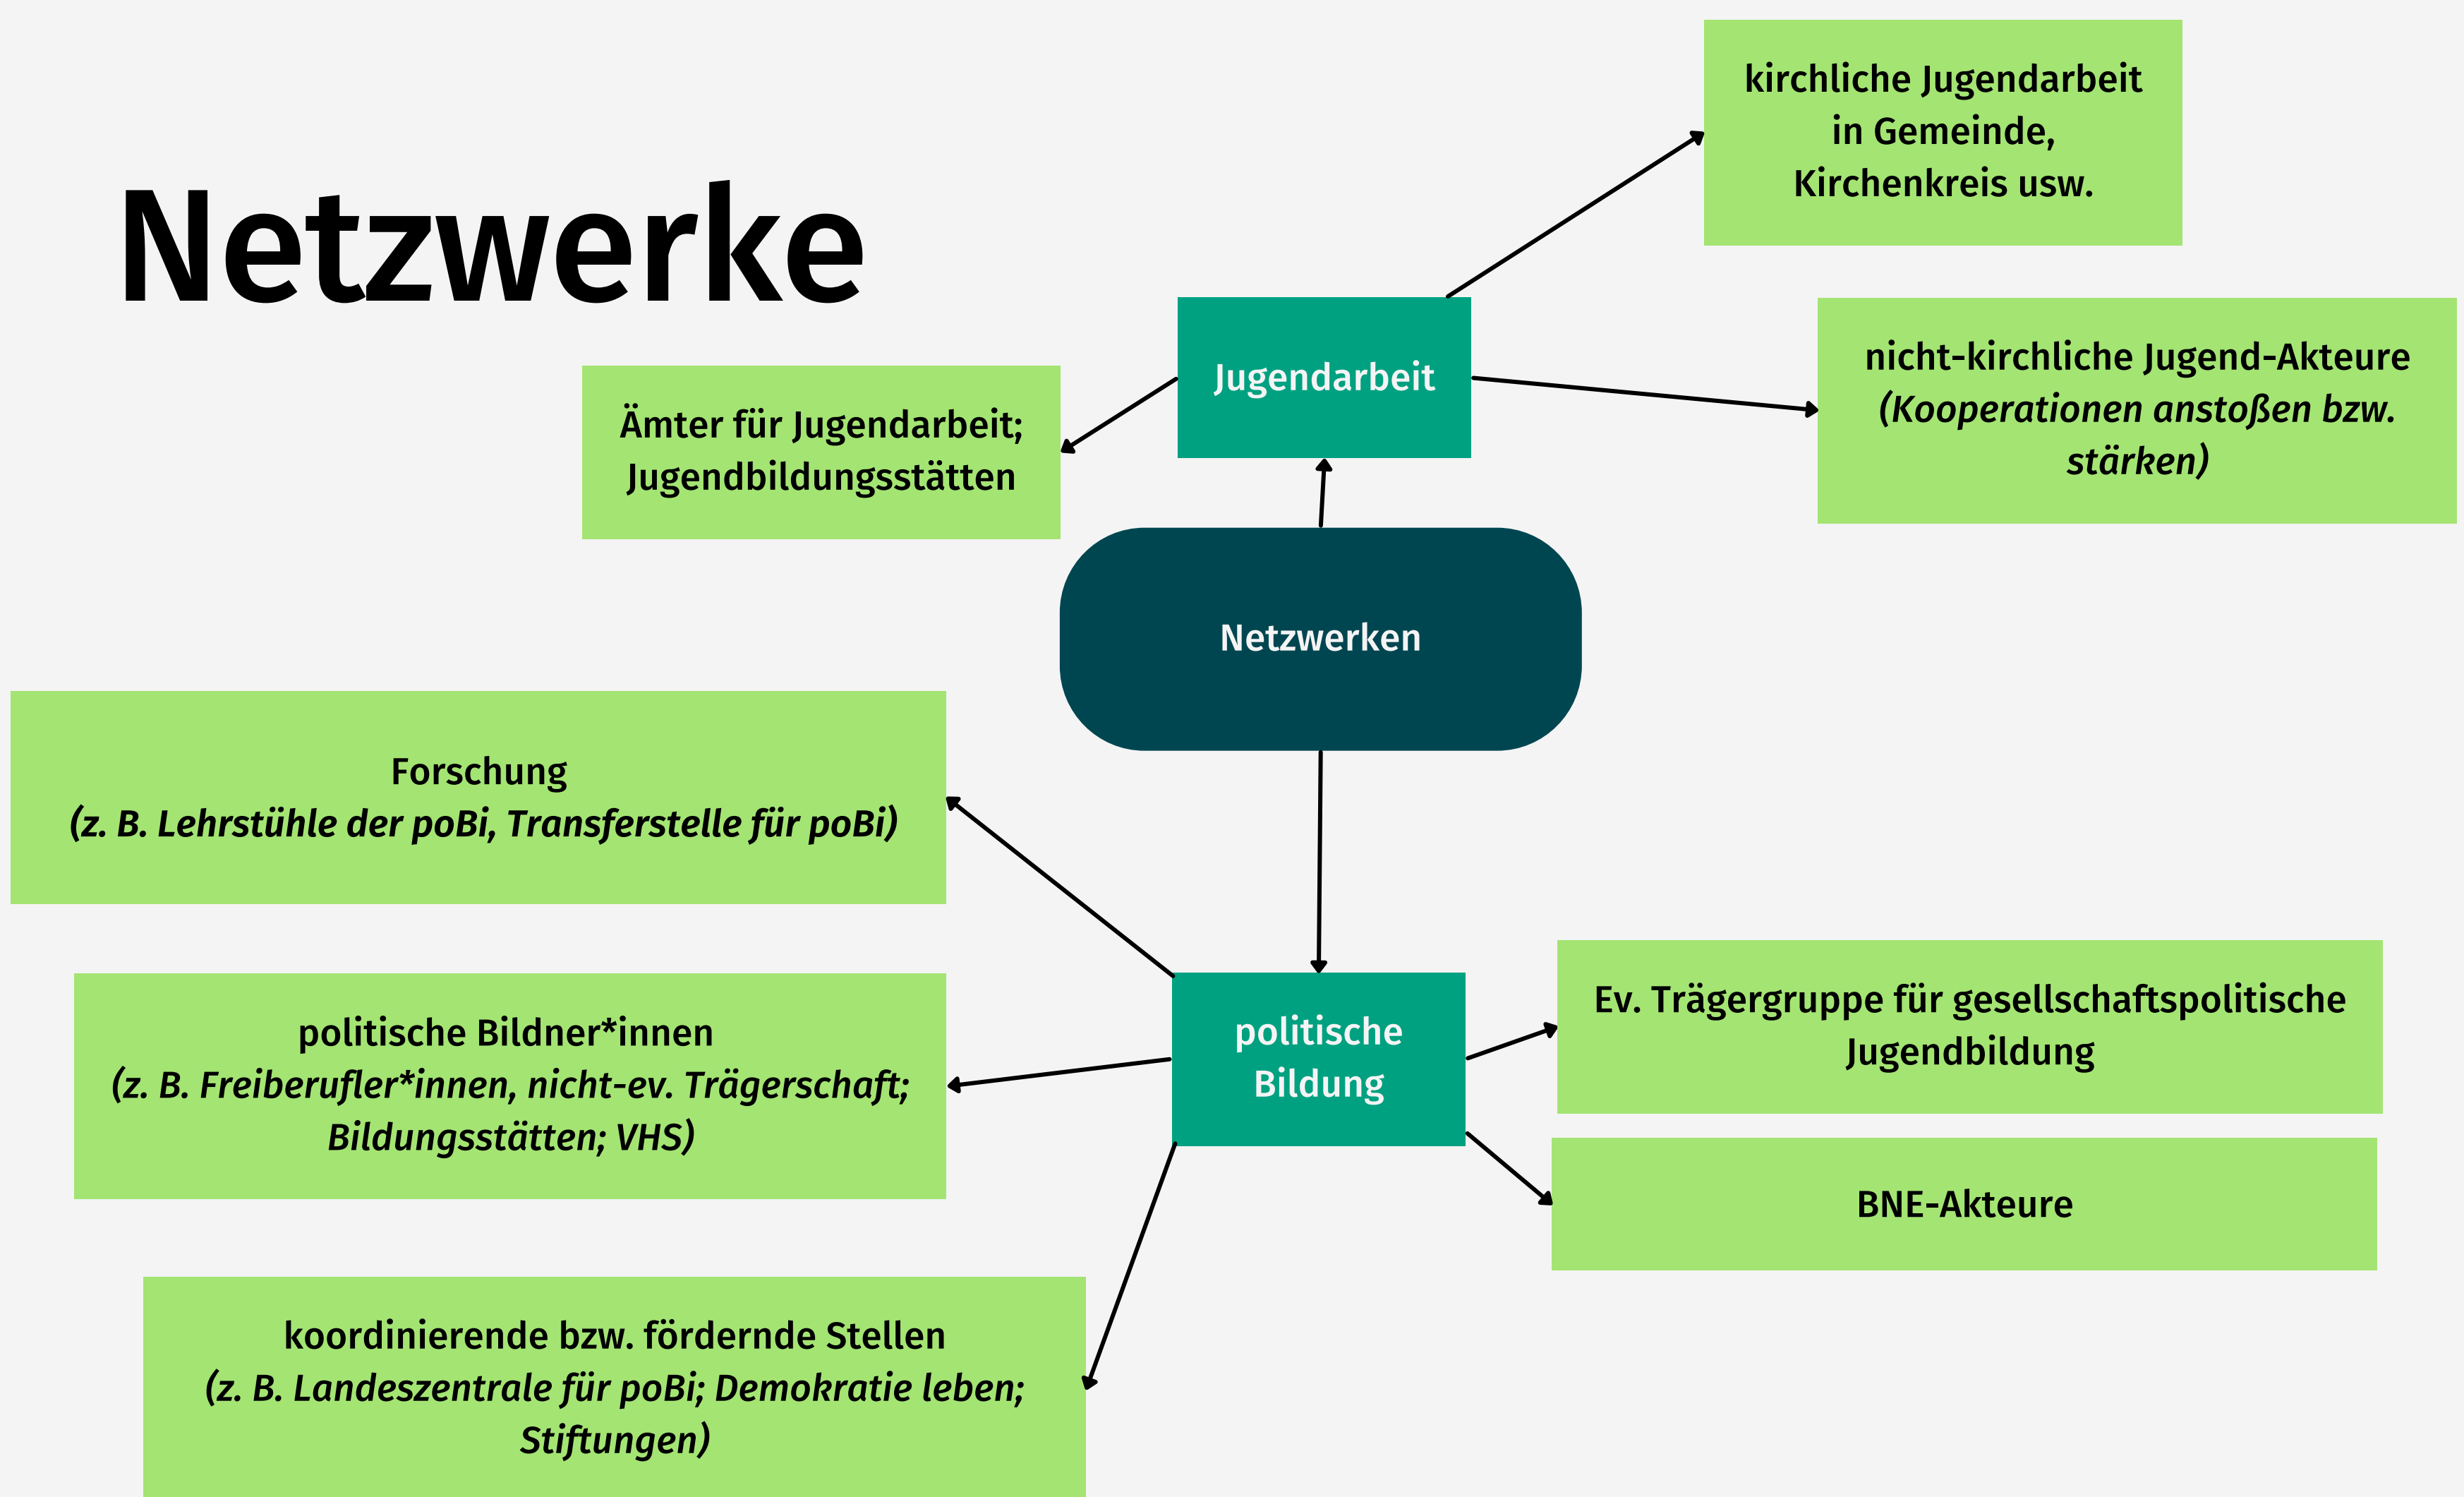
Netzwerke

kirchliche Jugendarbeit in Gemeinde, Kirchenkreis usw.

Ämter für Jugendarbeit; Jugendbildungsstätten

Jugendarbeit

nicht-kirchliche Jugend-Akteure
(Kooperationen anstoßen bzw. stärken)

Netzwerken

Forschung
(z. B. Lehrstühle der poBi, Transferstelle für poBi)

politische Bildner*innen
(z. B. Freiberufler*innen, nicht-ev. Trägerschaft; Bildungsstätten; VHS)

politische Bildung

Ev. Trägergruppe für gesellschaftspolitische Jugendbildung

BNE-Akteure

koordinierende bzw. fördernde Stellen
(z. B. Landeszentrale für poBi; Demokratie leben; Stiftungen)